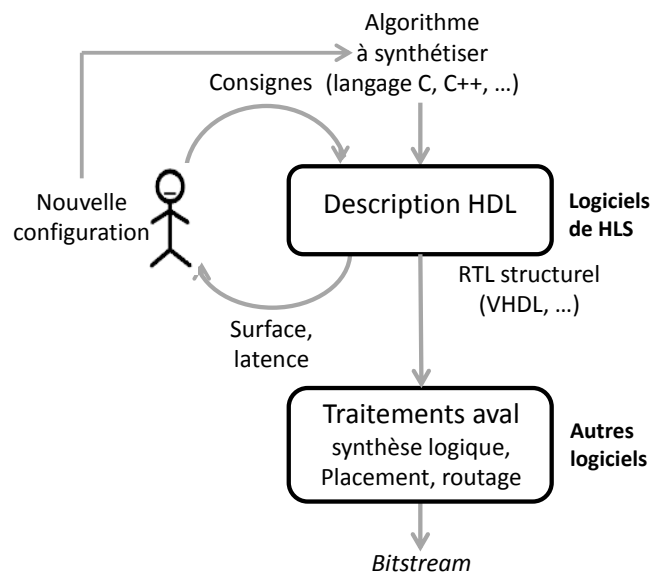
Algorithme à synthétiser (langage C, C++, …)

Consignes

Nouvelle configuration

Description HDL

Logiciels de HLS

RTL structurel (VHDL, …)

Surface, latence

Traitements aval
synthèse logique,
Placement, routage

Autres logiciels

*Bitstream*